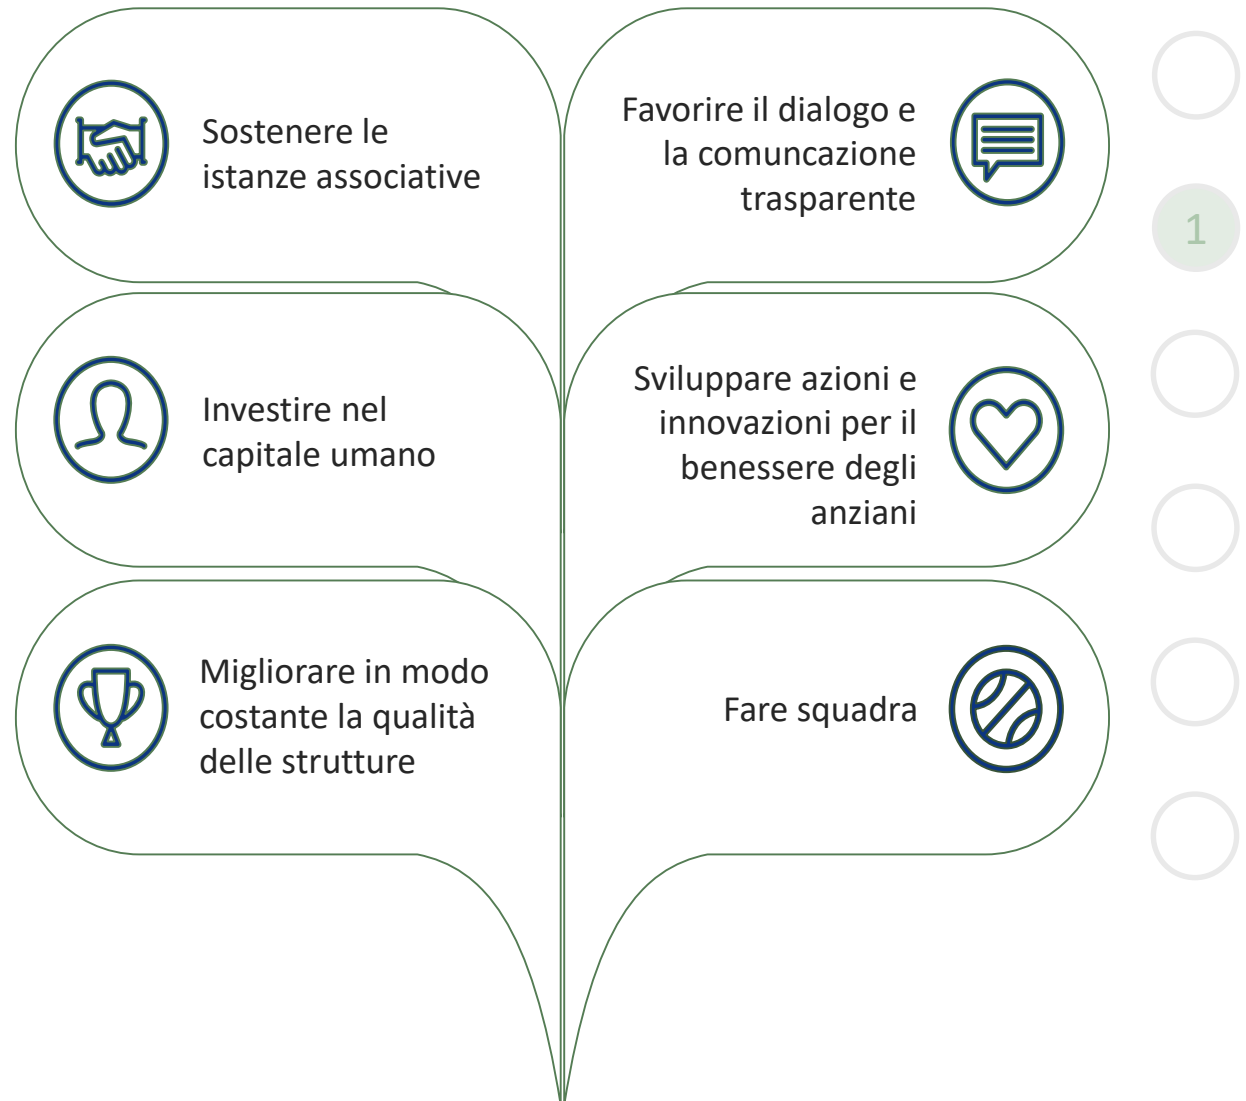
Sostenere le istanze associative

Favorire il dialogo e la comuncazione trasparente

1

Investire nel capitale umano

Sviluppare azioni e innovazioni per il benessere degli anziani

Migliorare in modo costante la qualità delle strutture

Fare squadra